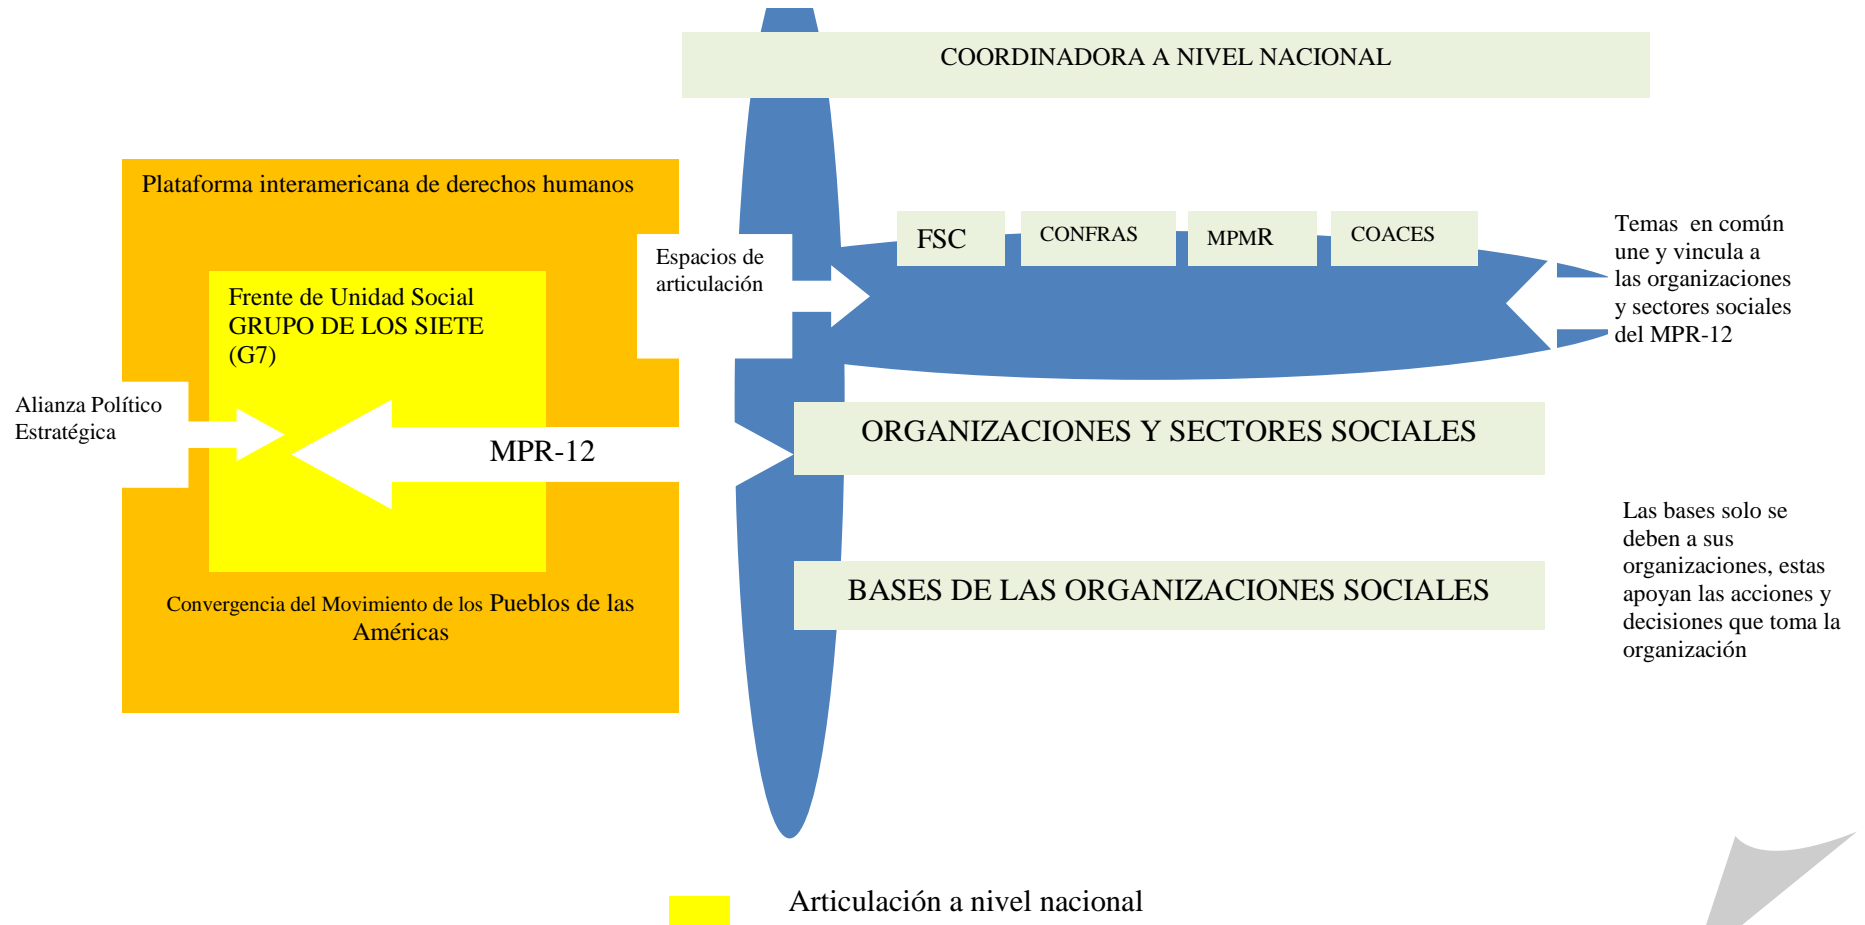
COORDINADORA A NIVEL NACIONAL

Plataforma interamericana de derechos humanos

Frente de Unidad Social
GRUPO DE LOS SIETE
(G7)

Espacios de articulación

FSC

CONFRAS

MPMR

COACES

Temas en común une y vincula a las organizaciones y sectores sociales del MPR-12

Alianza Político Estratégica

MPR-12

ORGANIZACIONES Y SECTORES SOCIALES

BASES DE LAS ORGANIZACIONES SOCIALES

Las bases solo se deben a sus organizaciones, estas apoyan las acciones y decisiones que toma la organización

Convergencia del Movimiento de los Pueblos de las Américas

Articulación a nivel nacional